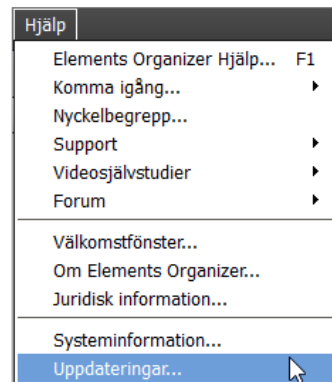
Hjälp

Elements Organizer Hjälp... F1
Komma igång...
Nyckelbegrepp...
Support
Videosjälvstudier
Forum

Välkomstfönster...
Om Elements Organizer...
Juridisk information...

Systeminformation...
Uppdateringar...